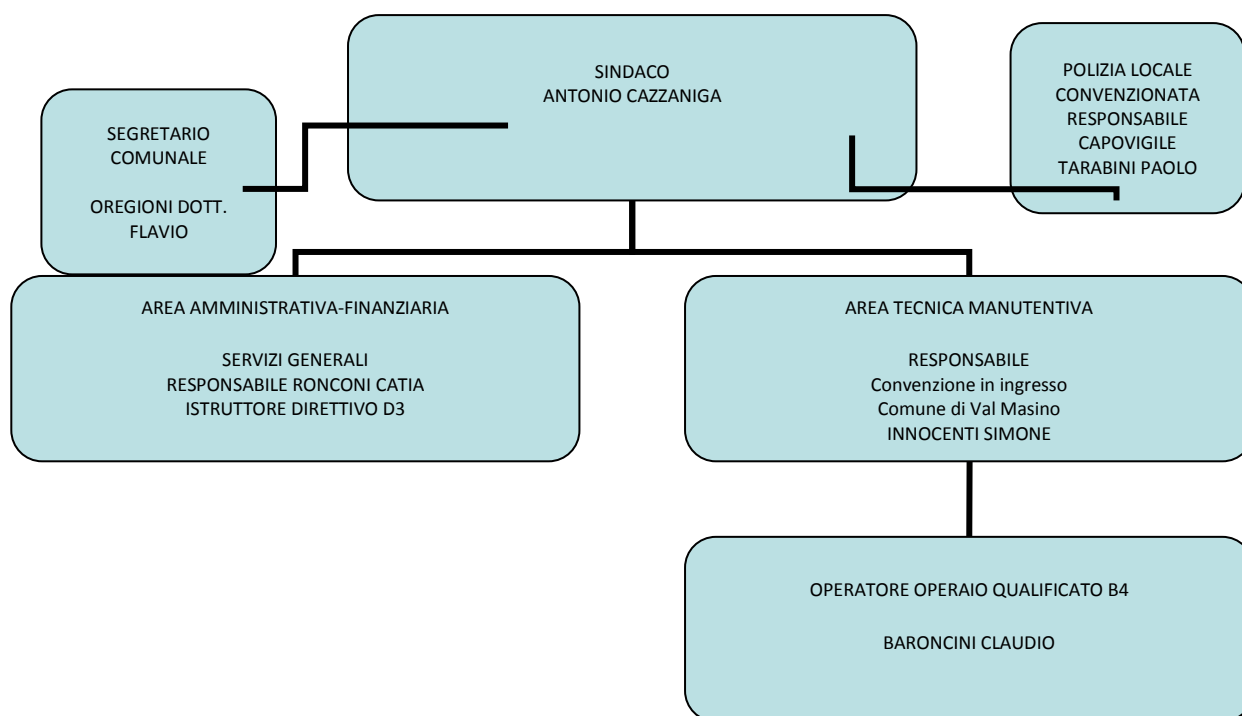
SINDACO
ANTONIO CAZZANIGA

SEGRETARIO COMUNALE

OREGIONI DOTT. FLAVIO

POLIZIA LOCALE CONVENZIONATA RESPONSABILE CAPOVIGILE TARABINI PAOLO

AREA AMMINISTRATIVA-FINANZIARIA

SERVIZI GENERALI
RESPONSABILE RONCONI CATIA
ISTRUTTORE DIRETTIVO D3

AREA TECNICA MANUTENTIVA

RESPONSABILE
Convenzione in ingresso
Comune di Val Masino
INNOCENTI SIMONE

OPERATORE OPERAIO QUALIFICATO B4

BARONCINI CLAUDIO